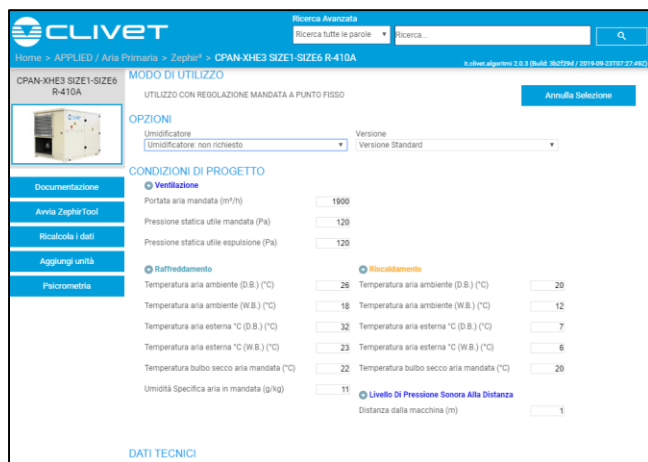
CLIVET

Ricerca Avanzata
Ricerca tutte le parole ▾
Ricerca...

Home > APPLIED / Aria Primaria > Zephir³ > CPAN-XHE3 SIZE1-SIZE6 R-410A

it.clivet.algoritmi 2.0.3 (Build: 3b2f29d / 2019-09-23T07:27:49Z)

CPAN-XHE3 SIZE1-SIZE6 R-410A

Documentazione
Avvia ZephirTool
Ricalcola i dati
Aggiungi unità
Psicrometria

MODO DI UTILIZZO

UTILIZZO CON REGOLAZIONE MANDATA A PUNTO FISSO

Annulla Selezione

OPZIONI

Umidificatore
Umidificatore: non richiesto ▾

Versione
Versione Standard ▾

CONDIZIONI DI PROGETTO

Ventilazione

| | |
|---|---|
| Portata aria mandata (m³/h) | 1900 |
| Pressione statica utile mandata (Pa) | 120 |
| Pressione statica utile espulsione (Pa) | 120 |

Raffreddamento

| | |
|---|---|
| Temperatura aria ambiente (D.B.) (°C) | 26 |
| Temperatura aria ambiente (W.B.) (°C) | 18 |
| Temperatura aria esterna °C (D.B.) (°C) | 32 |
| Temperatura aria esterna °C (W.B.) (°C) | 23 |
| Temperatura bulbo secco aria mandata (°C) | 22 |
| Umidità Specifica aria in mandata (g/kg) | 11 |

Riscaldamento

| | |
|---|---|
| Temperatura aria ambiente (D.B.) (°C) | 20 |
| Temperatura aria ambiente (W.B.) (°C) | 12 |
| Temperatura aria esterna °C (D.B.) (°C) | 7 |
| Temperatura aria esterna °C (W.B.) (°C) | 6 |
| Temperatura bulbo secco aria mandata (°C) | 20 |

Livello Di Pressione Sonora Alla Distanza

| | |
|---|---|
| Distanza dalla macchina (m) | 1 |

DATI TECNICI